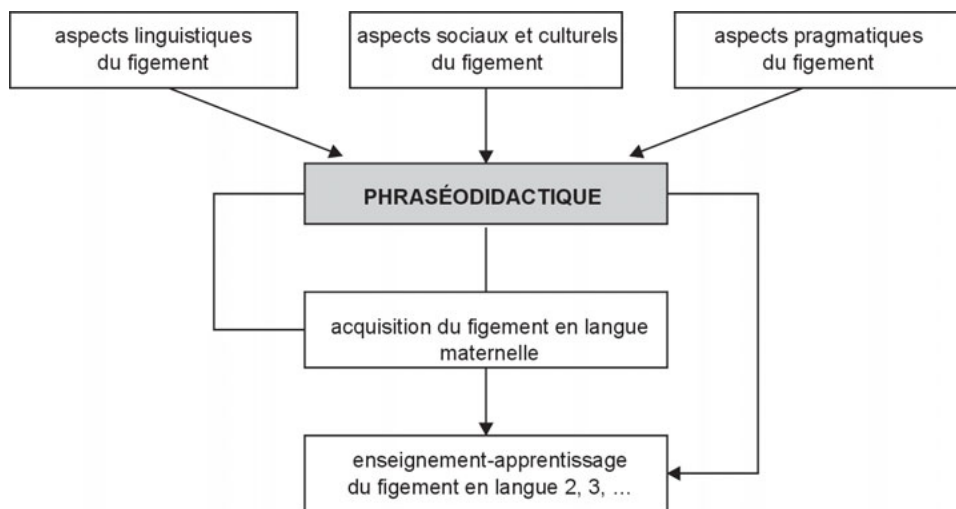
aspects linguistiques du figement

aspects sociaux et culturels du figement

aspects pragmatiques du figement

PHRASÉODIDACTIQUE

acquisition du figement en langue maternelle

enseignement-apprentissage du figement en langue 2, 3, …